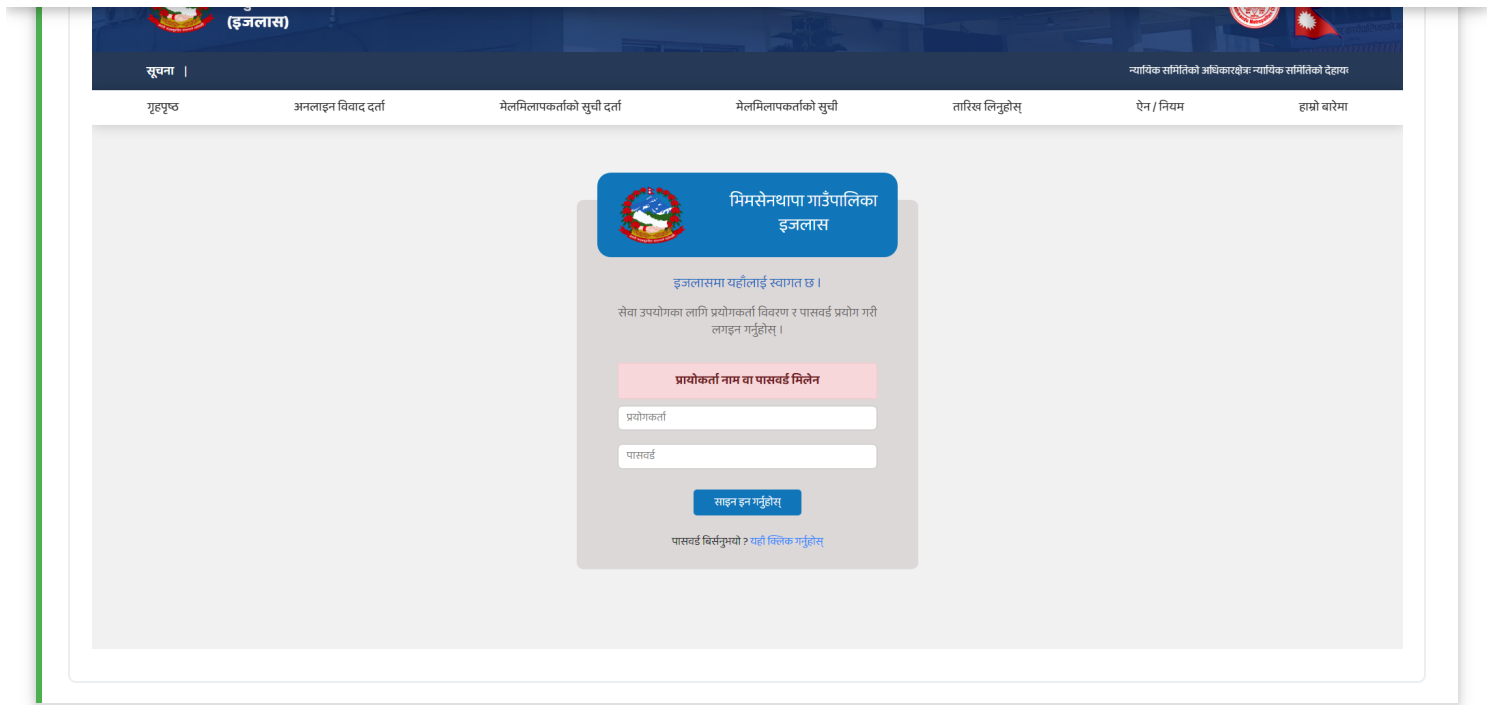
(इजलास)

सूचना |

न्यायिक समितिको अधिकारक्षेत्र न्यायिक समितिको देहाय

गृहपृष्ठ
अनलाइन विवाद दर्ता
मेलमिलापकर्ताको सुची दर्ता
मेलमिलापकर्ताको सुची
तारिख लिनुहोस्
ऐन / नियम
हाम्रो बारेमा

भिमसेनथापा गाउँपालिका
इजलास

इजलासमा यहाँलाई स्वागत छ।

सेवा उपयोगका लागि प्रयोगकर्ता विवरण र पासवर्ड प्रयोग गरी लगइन गर्नुहोस्।

प्रायोकर्ता नाम वा पासवर्ड मिलेन

प्रयोगकर्ता

पासवर्ड

साइन इन गर्नुहोस्

पासवर्ड बिर्सनुभयो ? यहाँ क्लिक गर्नुहोस्